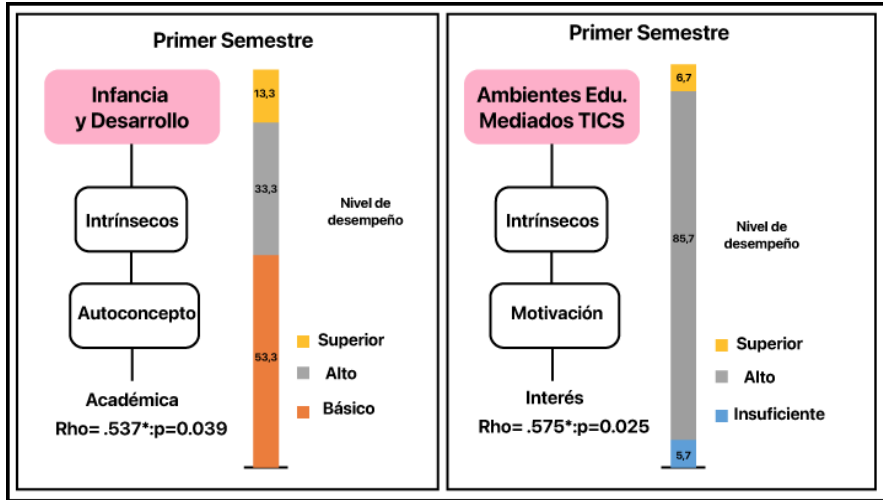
Primer Semestre

Infancia y Desarrollo

Intrínsecos

Autoconcepto

Académica
Rho= .537*:p=0.039

13,3
33,3
53,3

Nivel de desempeño

Superior
Alto
Básico

Primer Semestre

Ambientes Edu. Mediados TICS

Intrínsecos

Motivación

Interés
Rho= .575*:p=0.025

6,7
85,7
5,7

Nivel de desempeño

Superior
Alto
Insuficiente